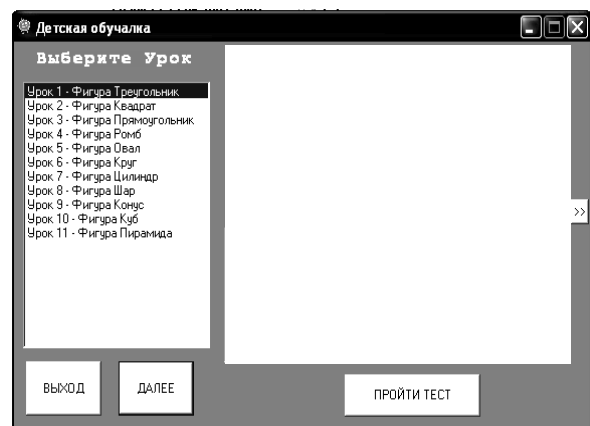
Детская обучалка

Выберите Урок

Урок 1 - Фигура Треугольник
Урок 2 - Фигура Квадрат
Урок 3 - Фигура Прямоугольник
Урок 4 - Фигура Ромб
Урок 5 - Фигура Овал
Урок 6 - Фигура Круг
Урок 7 - Фигура Цилиндр
Урок 8 - Фигура Шар
Урок 9 - Фигура Конус
Урок 10 - Фигура Куб
Урок 11 - Фигура Пирамида

>>

ВЫХОД

ДАЛЕЕ

ПРОЙТИ ТЕСТ